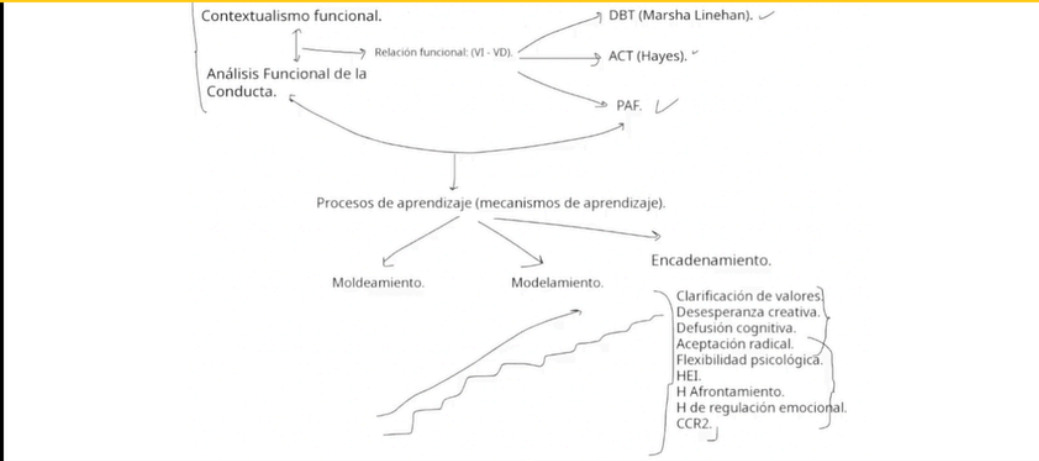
Contextualismo funcional.

Relación funcional: (VI - VD).

Análisis Funcional de la Conducta.

DBT (Marsha Linehan).

ACT (Hayes).

PAF.

Procesos de aprendizaje (mecanismos de aprendizaje).

Moldeamiento.

Modelamiento.

Encadenamiento.

Clarificación de valores.
Desesperanza creativa.
Defusión cognitiva.
Aceptación radical.
Flexibilidad psicológica.
HEI.
H Afrontamiento.
H de regulación emocional.
CCR2.